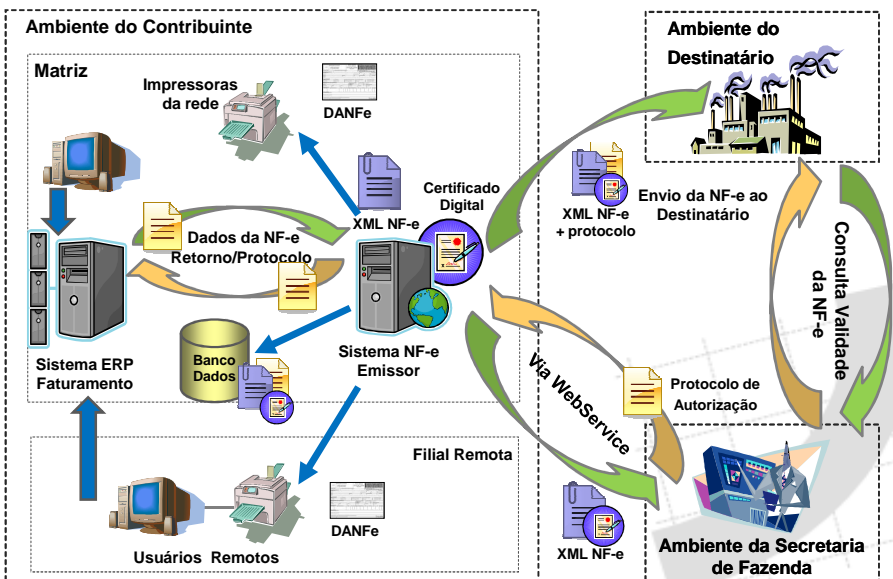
Ambiente do Contribuinte

Matriz

Impressoras da rede

DANFe

XML NF-e

Certificado Digital

Dados da NF-e

Retorno/Protocolo

Sistema ERP Faturamento

Banco Dados

Sistema NF-e Emissor

Filial Remota

DANFe

Usuários Remotos

Ambiente do Destinatário

XML NF-e + protocolo

Envio da NF-e ao Destinatário

Consulta Validade da NF-e

Via WebService

Protocolo de Autorização

XML NF-e

Ambiente da Secretaria de Fazenda